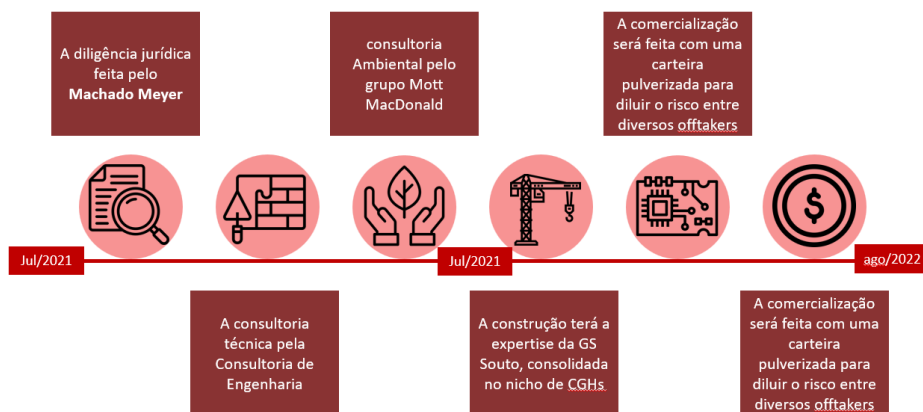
A diligência jurídica feita pelo **Machado Meyer**

consultoria Ambiental pelo grupo Mott MacDonald

A comercialização será feita com uma carteira pulverizada para diluir o risco entre diversos offtakers

Jul/2021

Jul/2021

ago/2022

A consultoria técnica pela Consultoria de Engenharia

A construção terá a expertise da GS Souto, consolidada no nicho de CGHs

A comercialização será feita com uma carteira pulverizada para diluir o risco entre diversos offtakers